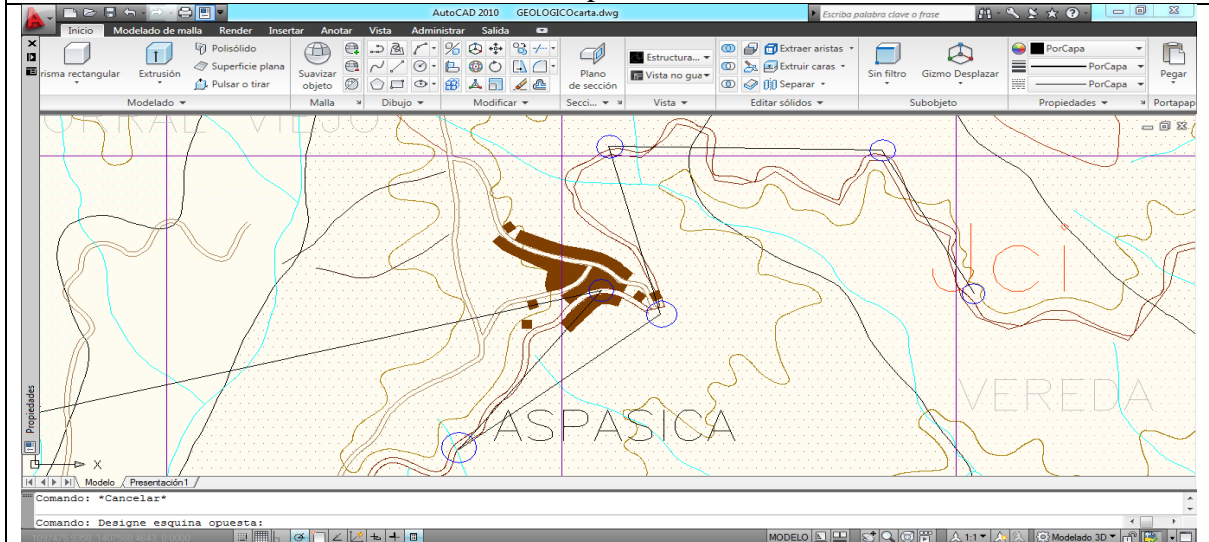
AutoCAD 2010 GEOLOGICOcarta.dwg
Escriba palabra clave o frase

Inicio Modelado de malla Render Insertar Anotar Vista Administrar Salida

risma rectangular
Extrusión
Polisólido
Superficie plana
Pulsar o tirar
Modelado

Suavizar objeto
Malla

Dibujo

Modificar

Plano de sección
Secci...

Estructura...
Vista no gua
Vista

Extraer aristas
Extruir caras
Separar
Editar sólidos

Sin filtro
Gizmo Desplazar
Subobjeto

PorCapa
PorCapa
PorCapa
Propiedades

Pegar
Portapap

ASPASICA
VEREDA

Propiedades

Modelo Presentación1

Comando: *Cancelar*
Comando: Designe esquina opuesta:

MODELO
1:1
Modelado 3D